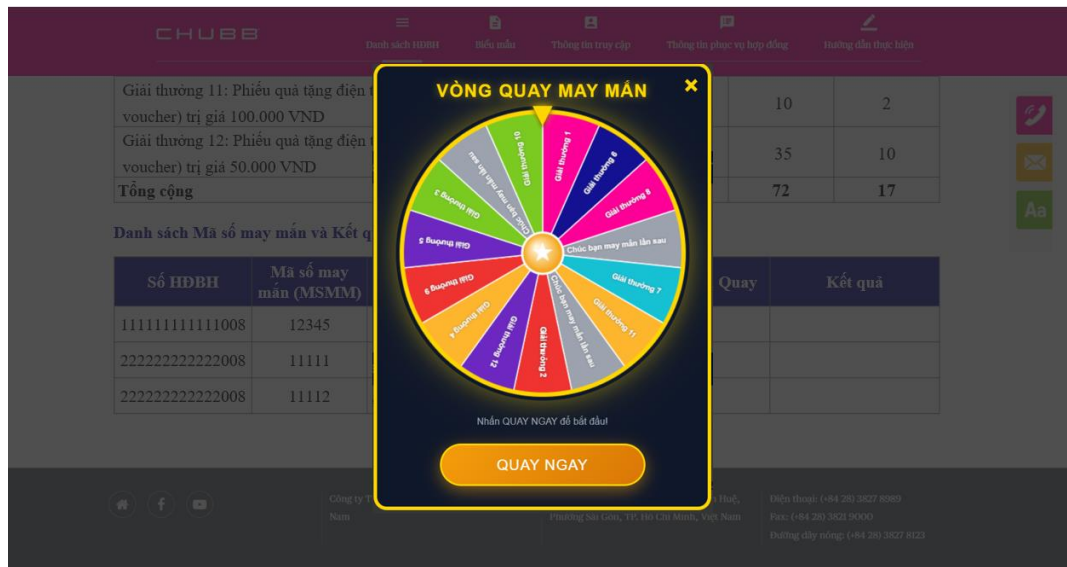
CHUBB

Danh sách HĐBH
Biểu mẫu
Thông tin truy cập
Thông tin phục vụ hợp đồng
Hướng dẫn thực hiện

| Giải thưởng 11: Phiếu quà tặng điện tử (e-voucher) trị giá 100.000 VND | 10 | 2 |
|---|---|---|
| Giải thưởng 12: Phiếu quà tặng điện tử (e-voucher) trị giá 50.000 VND | 35 | 10 |
| Tổng cộng | 72 | 17 |

Danh sách Mã số may mắn và Kết q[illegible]

| Số HĐBH | Mã số may mắn (MSMM) | Quay | Kết quả |
|---|---|---|---|
| 111111111111008 | 12345 | | |
| 222222222222008 | 11111 | | |
| 222222222222008 | 11112 | | |

VÒNG QUAY MAY MẮN
×

Giải thưởng 1
Giải thưởng 6
Giải thưởng 8
Chúc bạn may mắn lần sau
Giải thưởng 7
Giải thưởng 11
Chúc bạn may mắn lần sau
Giải thưởng 2
Giải thưởng 12
Giải thưởng 4
Giải thưởng 9
Giải thưởng 5
Giải thưởng 3
Chúc bạn may mắn lần sau
Giải thưởng 10

Nhấn QUAY NGAY để bắt đầu!

QUAY NGAY

Công ty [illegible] Nam
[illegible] Huệ, Phường Sài Gòn, TP. Hồ Chí Minh, Việt Nam
Điện thoại: (+84 28) 3827 8989
Fax: (+84 28) 3821 9000
Đường dây nóng: (+84 28) 3827 8123

Aa